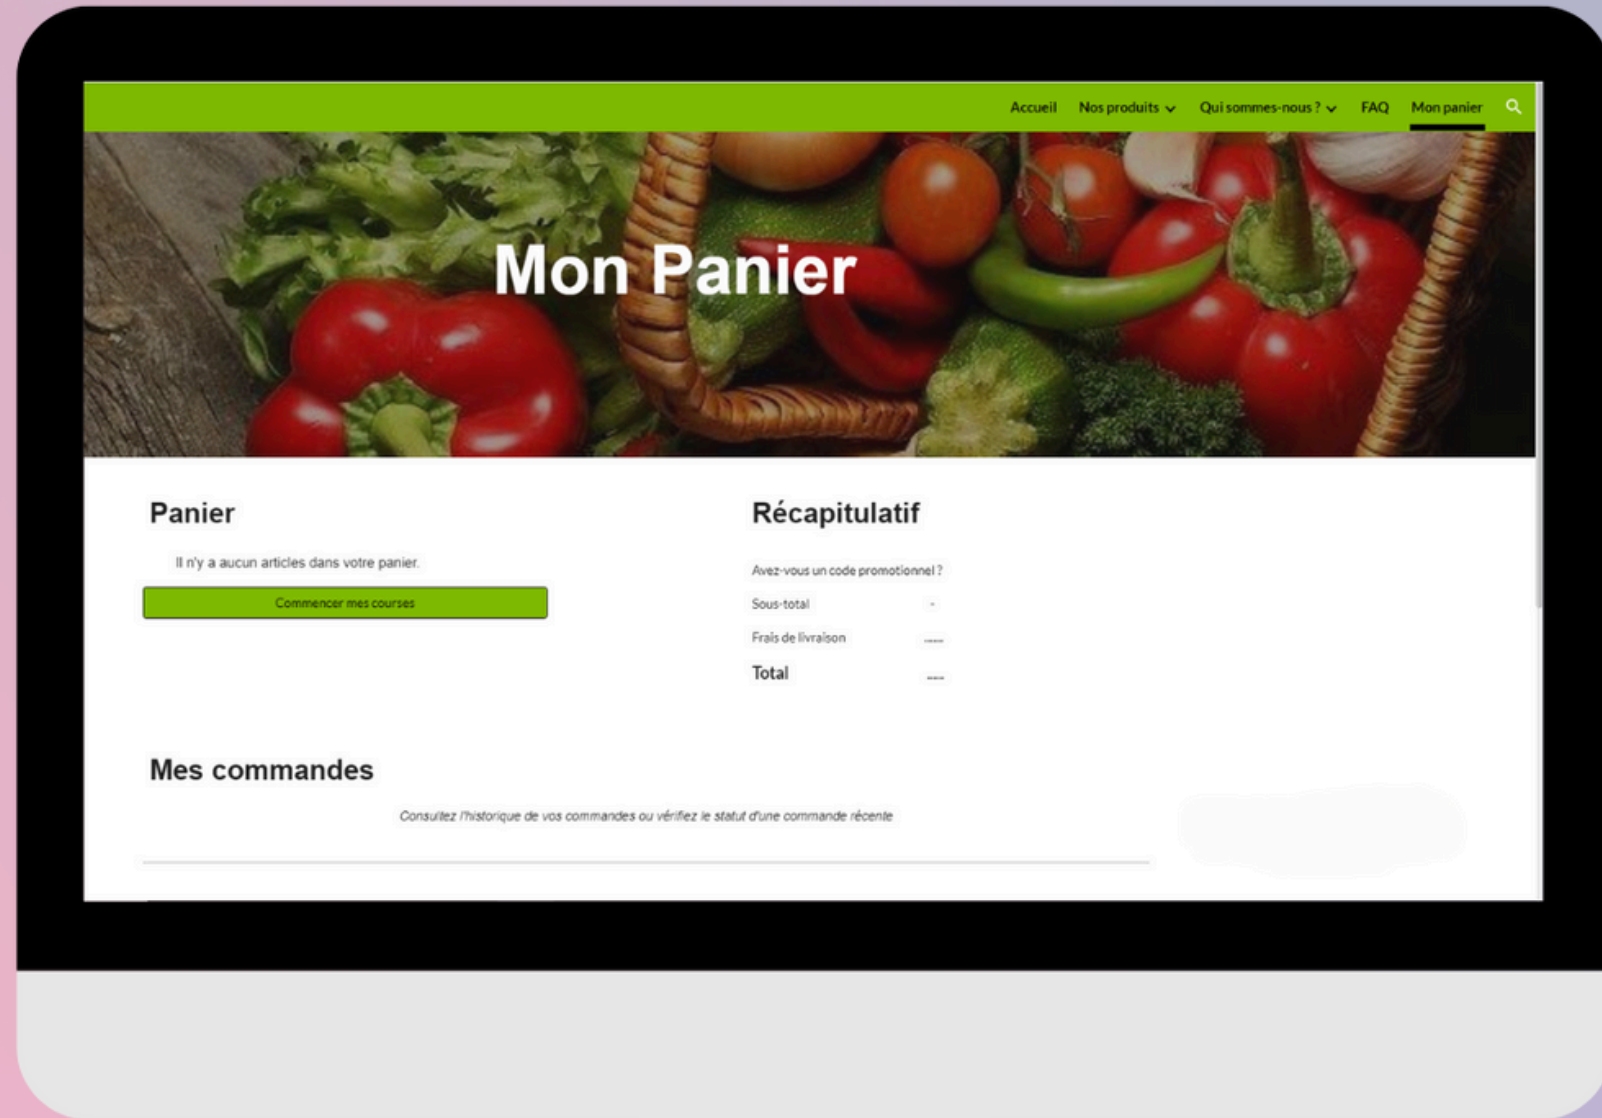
Accueil Nos produits Qui sommes-nous ? FAQ Mon panier

Mon Panier

Panier

Il n'y a aucun articles dans votre panier.

Commencer mes courses

Récapitulatif

Avez-vous un code promotionnel ?

Sous-total -

Frais de livraison ----

Total ----

Mes commandes

Consultez l'historique de vos commandes ou vérifiez le statut d'une commande récente